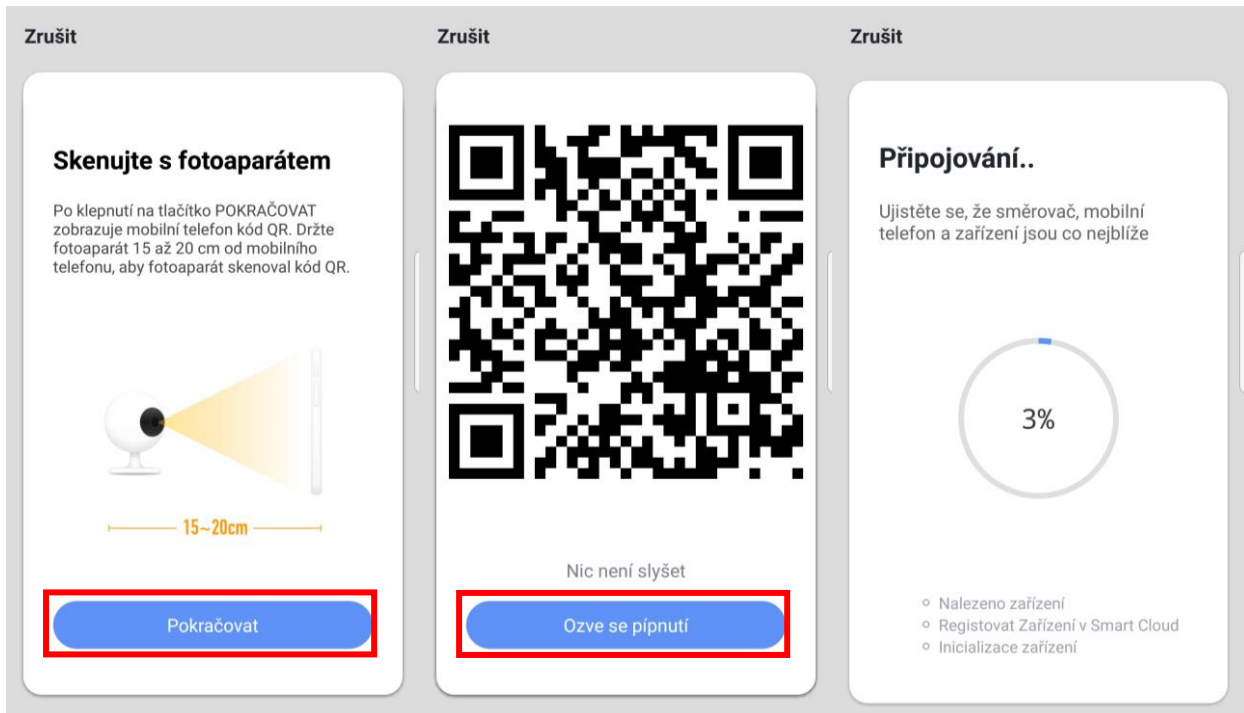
Zrušit

Skenujte s fotoaparátem

Po klepnutí na tlačítko POKRAČOVAT zobrazuje mobilní telefon kód QR. Držte fotoaparát 15 až 20 cm od mobilního telefonu, aby fotoaparát skenoval kód QR.

15~20cm

Pokračovat

Zrušit

Nic není slyšet

Ozve se pípnutí

Zrušit

Připojování..

Ujistěte se, že směrovač, mobilní telefon a zařízení jsou co nejblíže

3%

Nalezeno zařízení
Registovat Zařízení v Smart Cloud
Inicializace zařízení